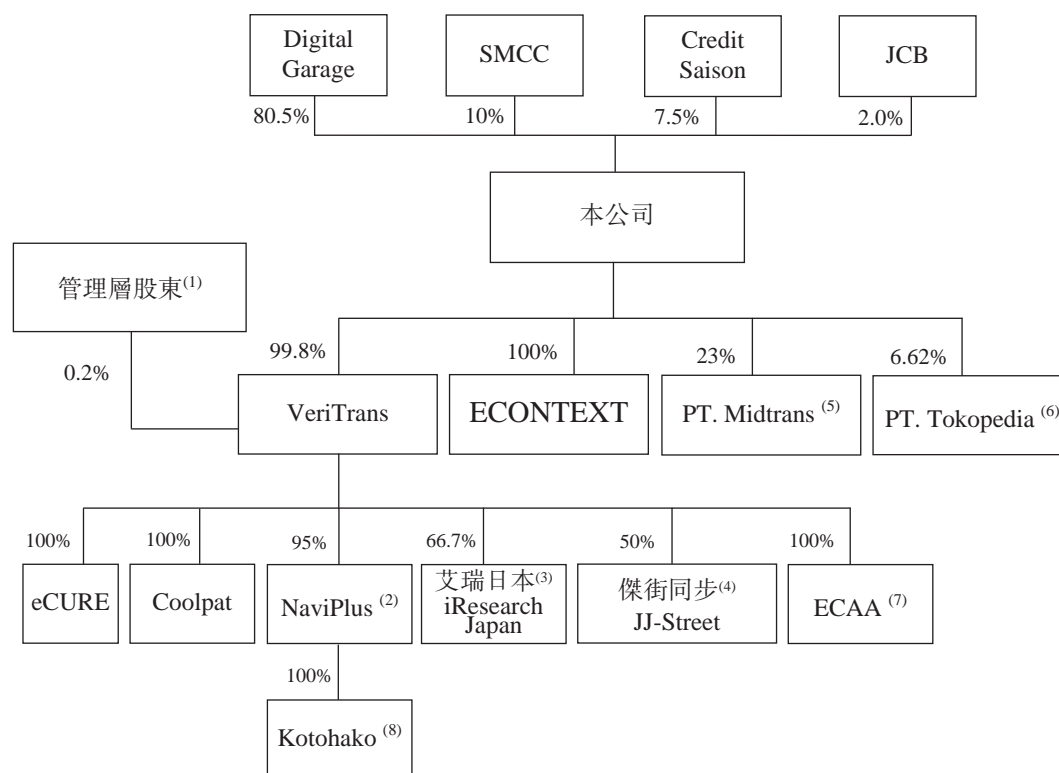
Digital Garage

SMCC

Credit Saison

JCB

80.5%

10%

7.5%

2.0%

本公司

管理層股東$^{(1)}$

0.2%

99.8%

100%

23%

6.62%

VeriTrans

ECONTEXT

PT. Midtrans $^{(5)}$

PT. Tokopedia $^{(6)}$

100%

100%

95%

66.7%

50%

100%

eCURE

Coolpat

NaviPlus $^{(2)}$

艾瑞日本$^{(3)}$ iResearch Japan

傑街同步$^{(4)}$ JJ-Street

ECAA $^{(7)}$

100%

Kotohako $^{(8)}$